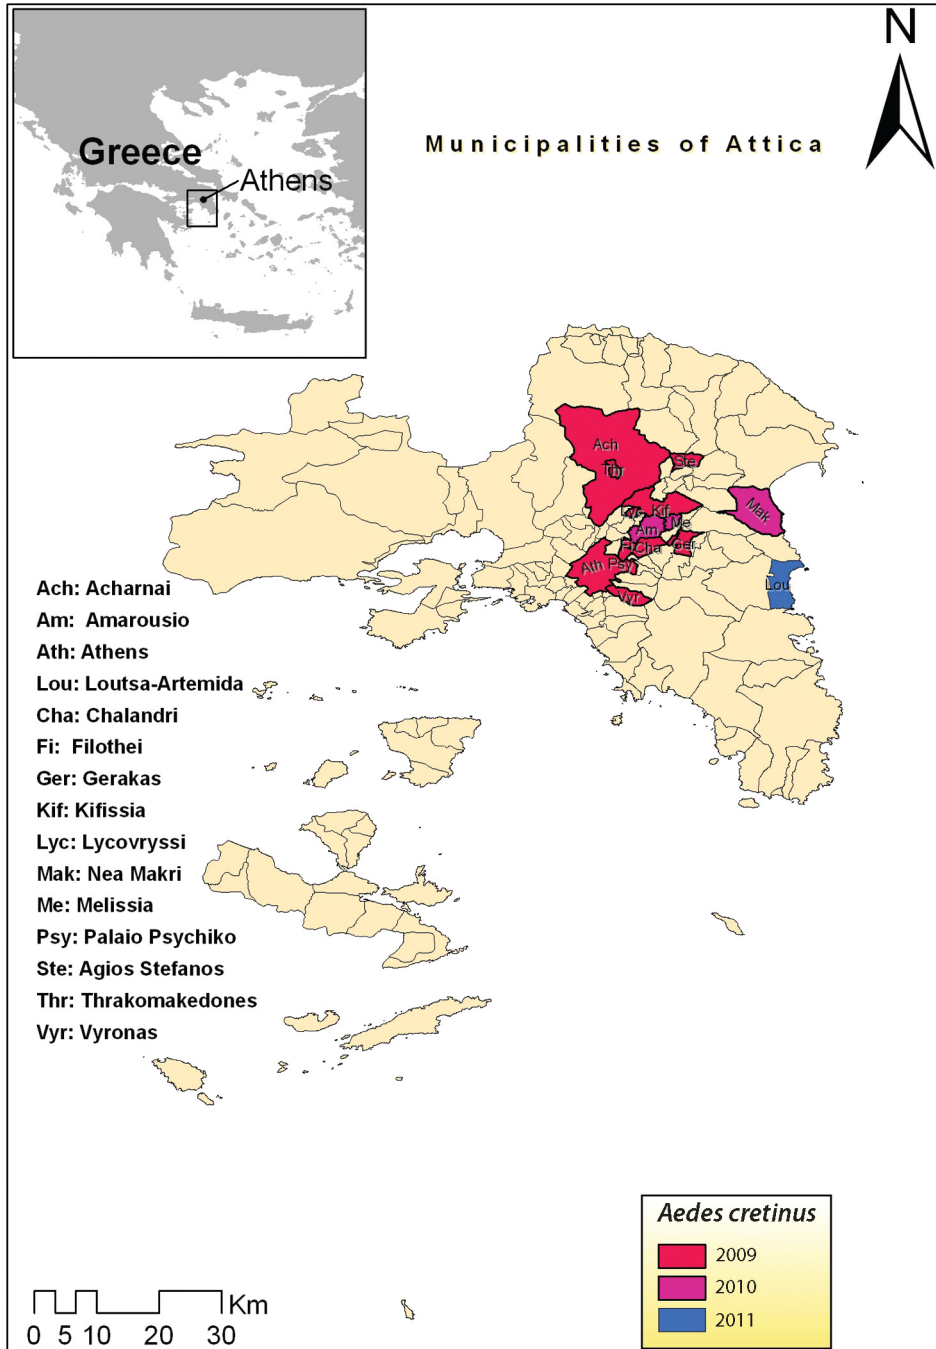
Greece
Athens

N

Municipalities of Attica

Ach
Thr
Ste
Lyc
Kif
Am
Me
Fi
Cha
Ger
Ath
Psy
Vyr
Mak
Lou

Ach: Acharnai
Am: Amarousio
Ath: Athens
Lou: Loutsa-Artemida
Cha: Chalandri
Fi: Filothei
Ger: Gerakas
Kif: Kifissia
Lyc: Lycovryssi
Mak: Nea Makri
Me: Melissia
Psy: Palaio Psychiko
Ste: Agios Stefanos
Thr: Thrakomakedones
Vyr: Vyronas

Aedes cretinus
2009
2010
2011

Km
0 5 10 20 30